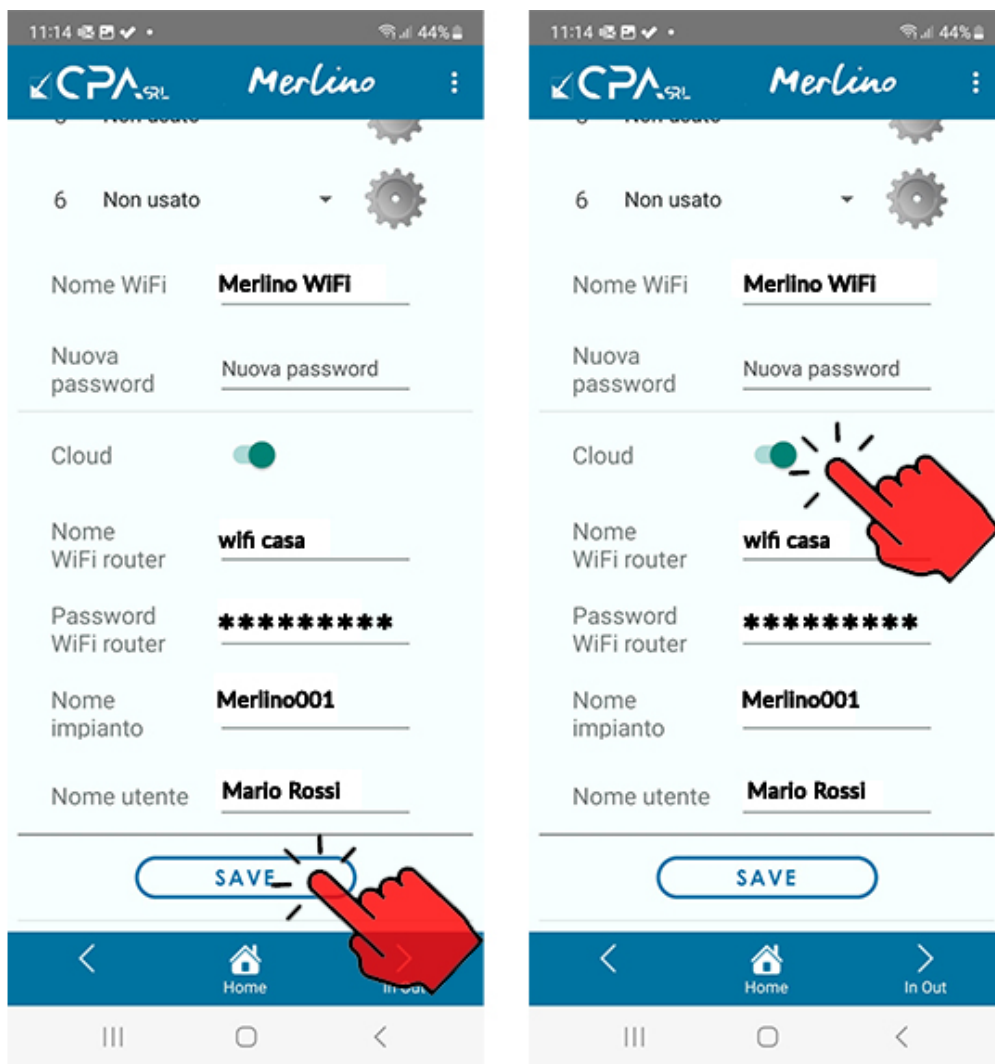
11:14 44%

CPA SRL Merlino

6 Non usato

Nome WiFi Merlino WiFi

Nuova password Nuova password

Cloud

Nome WiFi router wifi casa

Password WiFi router *********

Nome impianto Merlino001

Nome utente Mario Rossi

SAVE

Home In Out

11:14 44%

CPA SRL Merlino

6 Non usato

Nome WiFi Merlino WiFi

Nuova password Nuova password

Cloud

Nome WiFi router wifi casa

Password WiFi router *********

Nome impianto Merlino001

Nome utente Mario Rossi

SAVE

Home In Out